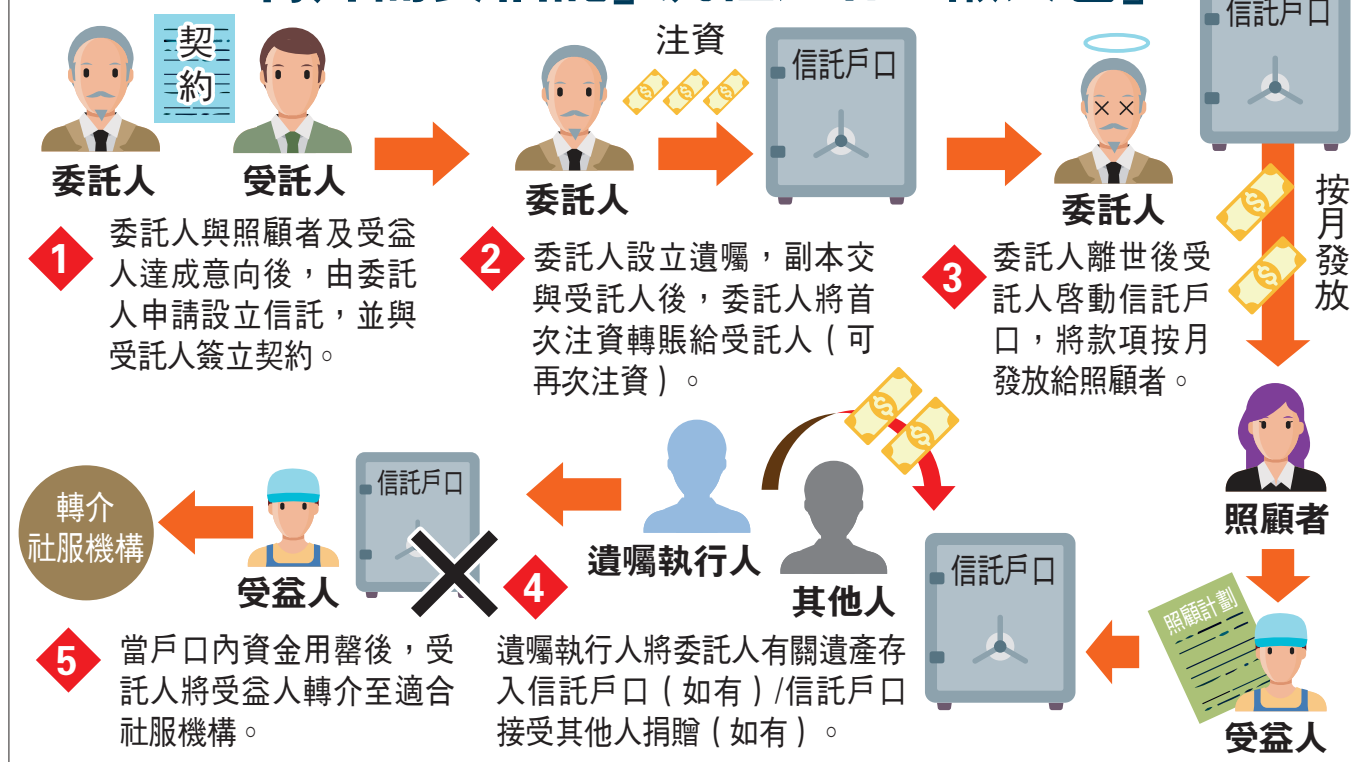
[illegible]

契約

委託人 受託人

1 委託人與照顧者及受益人達成意向後，由委託人申請設立信託，並與受託人簽立契約。

注資

信託戶口

委託人

2 委託人設立遺囑，副本交與受託人後，委託人將首次注資轉賬給受託人（可再次注資）。

委託人

3 委託人離世後受託人啓動信託戶口，將款項按月發放給照顧者。

信託戶口

按月發放

照顧者

照顧計劃

受益人

信託戶口

遺囑執行人

其他人

4 遺囑執行人將委託人有關遺產存入信託戶口（如有）/信託戶口接受其他人捐贈（如有）。

信託戶口

受益人

轉介社服機構

5 當戶口內資金用罄後，受託人將受益人轉介至適合社服機構。